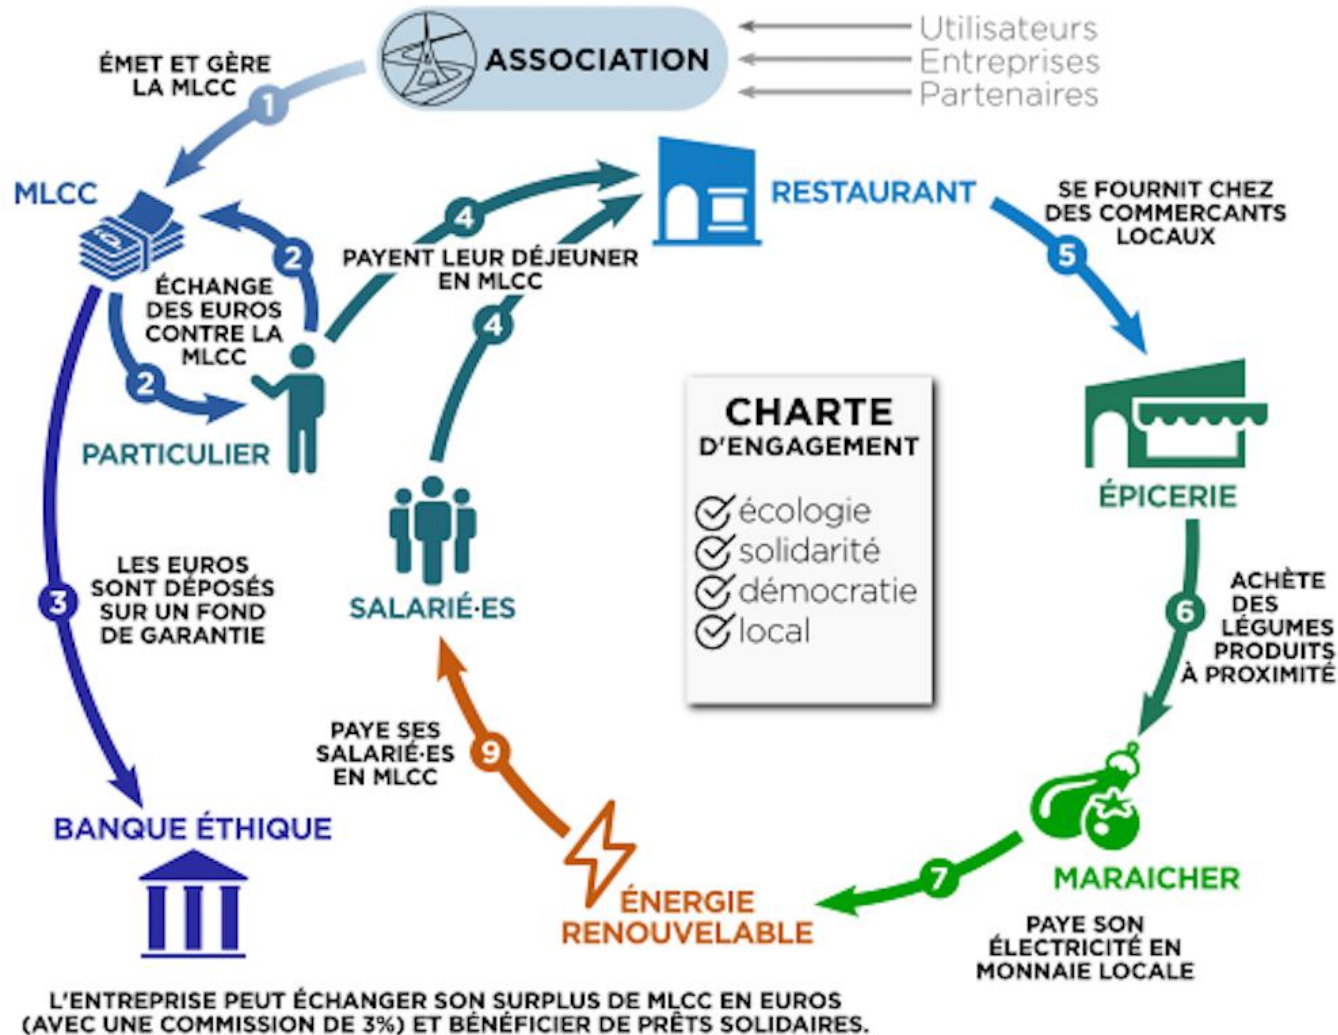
ASSOCIATION

Utilisateurs
Entreprises
Partenaires

1 ÉMET ET GÈRE LA MLCC

MLCC

2 ÉCHANGE DES EUROS CONTRE LA MLCC 2

PARTICULIER

4 PAYENT LEUR DÉJEUNER EN MLCC 4

RESTAURANT

5 SE FOURNIT CHEZ DES COMMERCANTS LOCAUX

ÉPICERIE

6 ACHÈTE DES LÉGUMES PRODUITS À PROXIMITÉ

MARAICHER

7 PAYE SON ÉLECTRICITÉ EN MONNAIE LOCALE

ÉNERGIE RENOUVELABLE

9 PAYE SES SALARIÉ·ES EN MLCC

SALARIÉ·ES

3 LES EUROS SONT DÉPOSÉS SUR UN FOND DE GARANTIE

BANQUE ÉTHIQUE

CHARTE D'ENGAGEMENT
écologie
solidarité
démocratie
local

L'ENTREPRISE PEUT ÉCHANGER SON SURPLUS DE MLCC EN EUROS (AVEC UNE COMMISSION DE 3%) ET BÉNÉFICIER DE PRÊTS SOLIDAIRES.